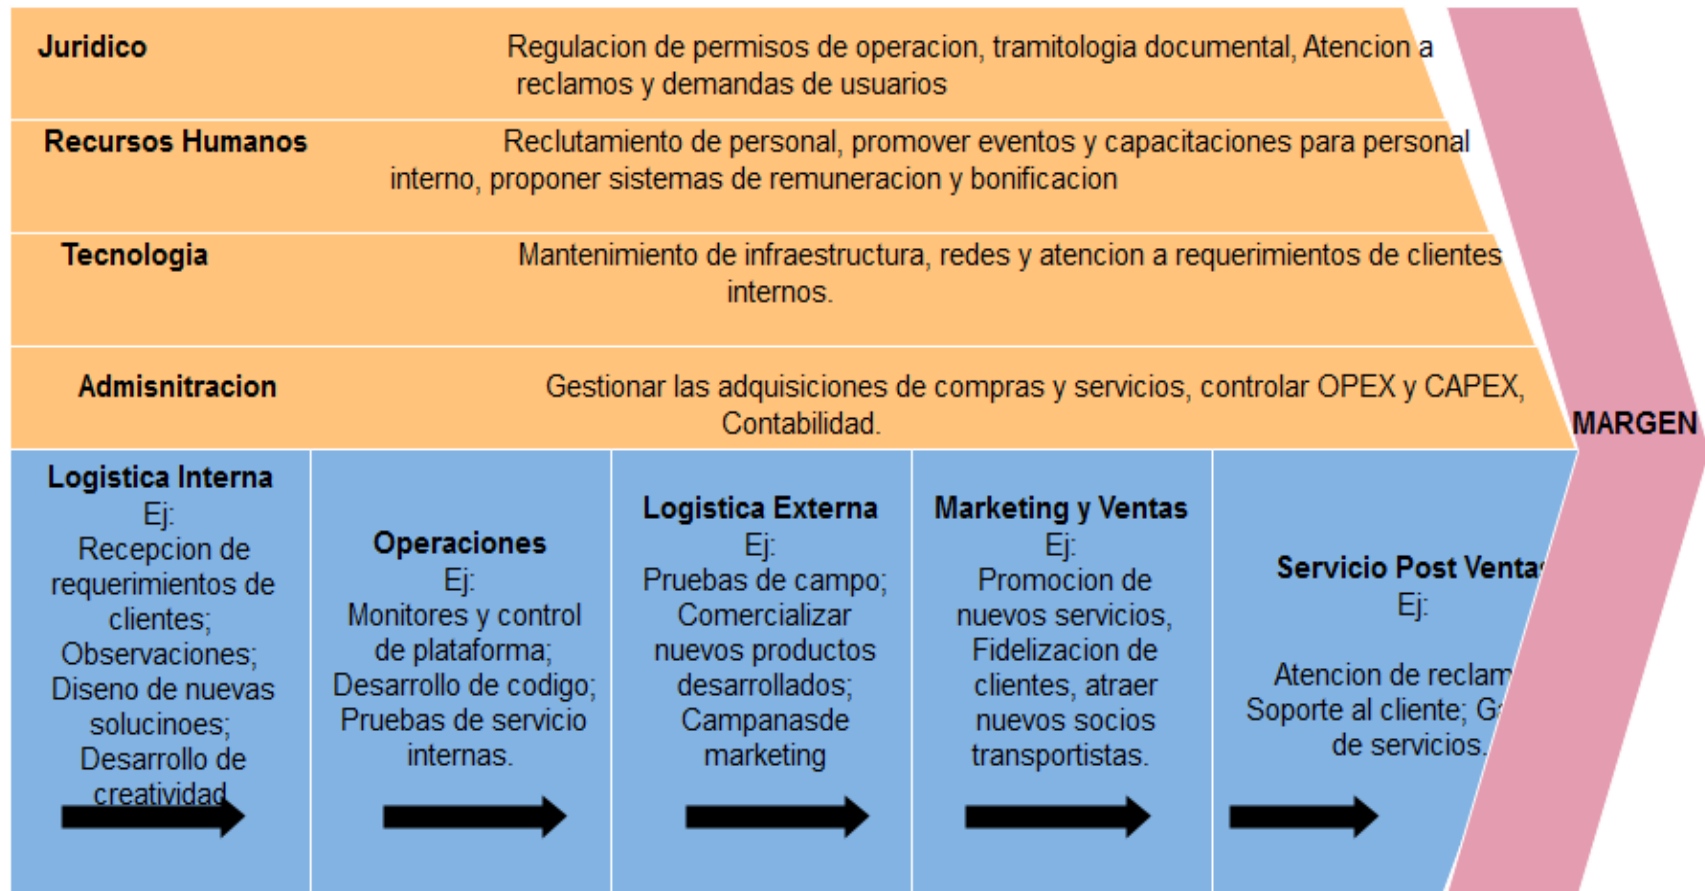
Juridico

Regulacion de permisos de operacion, tramitologia documental, Atencion a reclamos y demandas de usuarios

Recursos Humanos

Reclutamiento de personal, promover eventos y capacitaciones para personal interno, proponer sistemas de remuneracion y bonificacion

Tecnologia

Mantenimiento de infraestructura, redes y atencion a requerimientos de clientes internos.

Admisnitracion

Gestionar las adquisiciones de compras y servicios, controlar OPEX y CAPEX, Contabilidad.

MARGEN

Logistica Interna
Ej:
Recepcion de requerimientos de clientes; Observaciones; Diseno de nuevas solucinoes; Desarrollo de creatividad

Operaciones
Ej:
Monitores y control de plataforma; Desarrollo de codigo; Pruebas de servicio internas.

Logistica Externa
Ej:
Pruebas de campo; Comercializar nuevos productos desarrollados; Campanasde marketing

Marketing y Ventas
Ej:
Promocion de nuevos servicios, Fidelizacion de clientes, atraer nuevos socios transportistas.

Servicio Post Venta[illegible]
Ej:
Atencion de reclam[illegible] Soporte al cliente; G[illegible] de servicios.